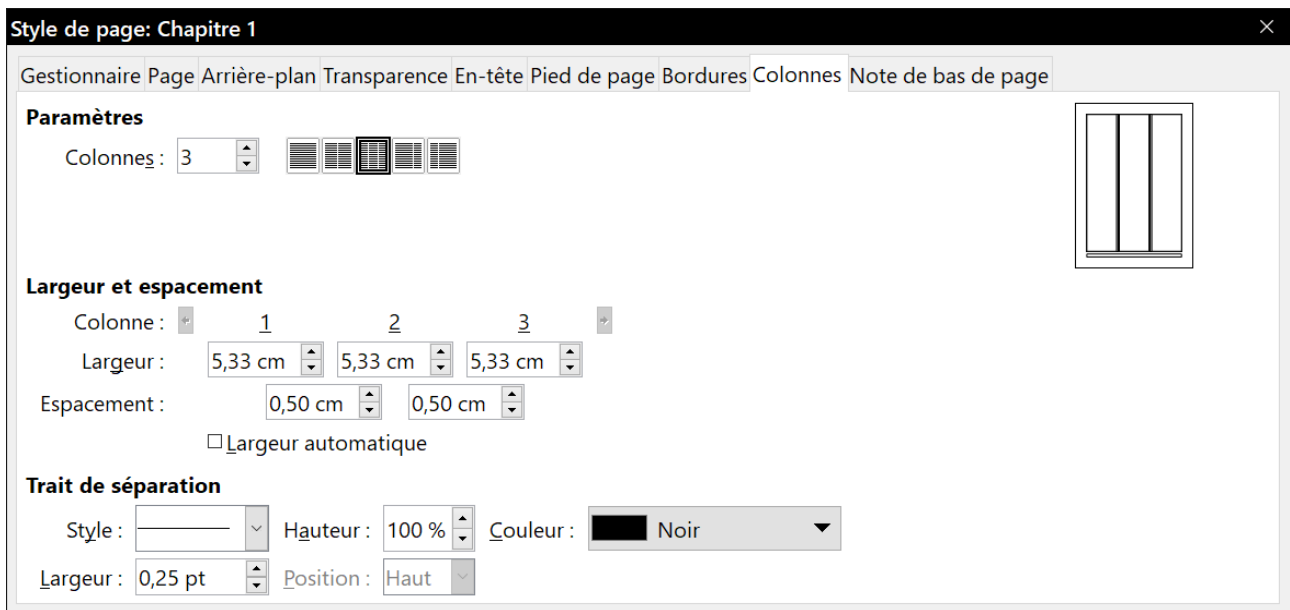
Style de page: Chapitre 1

Gestionnaire Page Arrière-plan Transparence En-tête Pied de page Bordures Colonnes Note de bas de page

Paramètres

Colonnes : 3

Largeur et espacement

Colonne : 1 2 3

Largeur : 5,33 cm 5,33 cm 5,33 cm

Espacement : 0,50 cm 0,50 cm

☐ Largeur automatique

Trait de séparation

Style : Hauteur : 100 % Couleur : Noir

Largeur : 0,25 pt Position : Haut